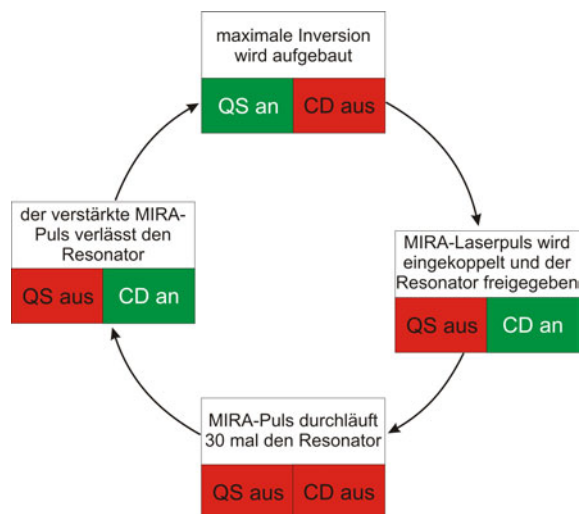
maximale Inversion wird aufgebaut

QS an | CD aus

MIRA-Laserpuls wird eingekoppelt und der Resonator freigegeben

QS aus | CD an

MIRA-Puls durchläuft 30 mal den Resonator

QS aus | CD aus

der verstärkte MIRA-Puls verlässt den Resonator

QS aus | CD an